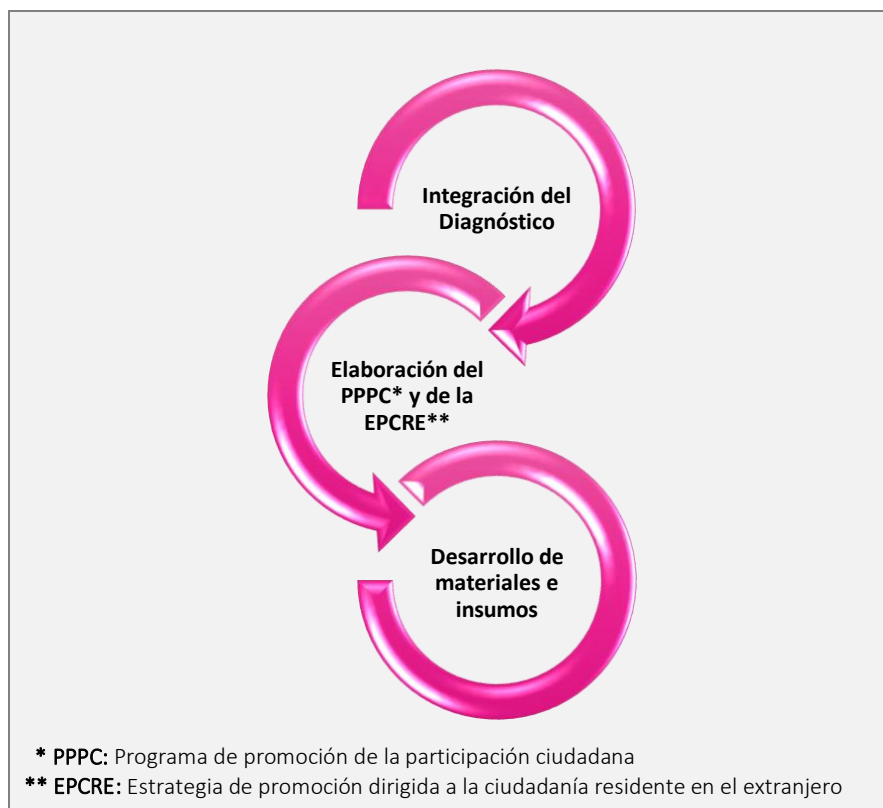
Integración del Diagnóstico

Elaboración del PPPC* y de la EPCRE**

Desarrollo de materiales e insumos

* PPPC: Programa de promoción de la participación ciudadana
** EPCRE: Estrategia de promoción dirigida a la ciudadanía residente en el extranjero